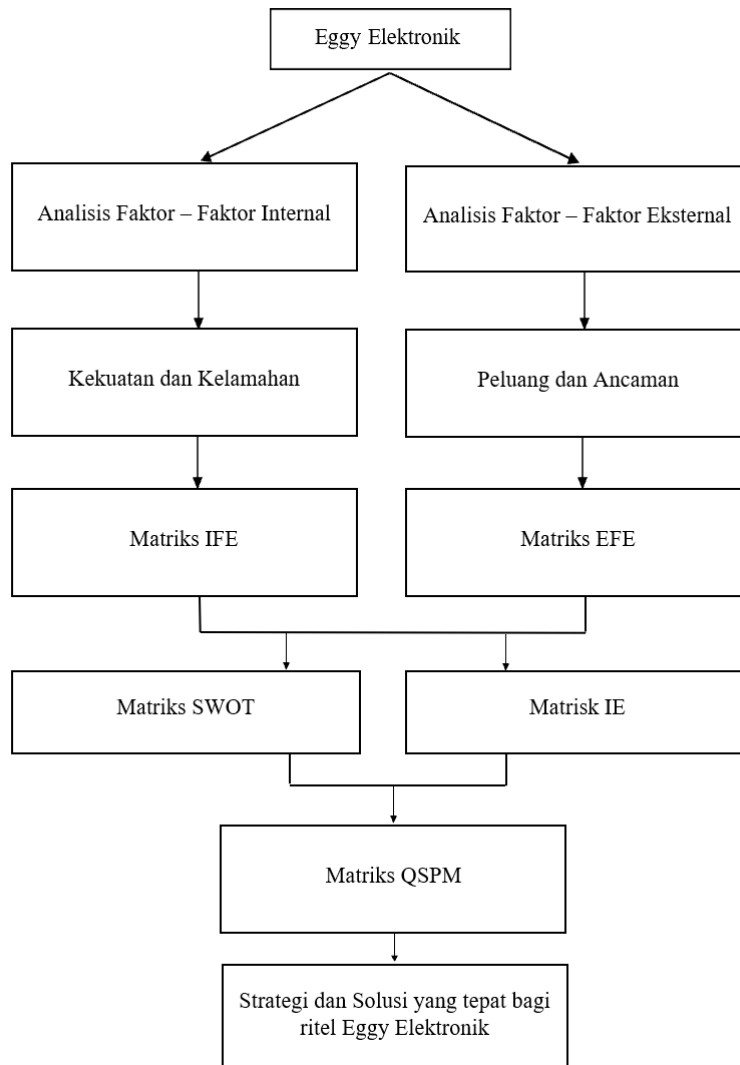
Eggy Elektronik

Analisis Faktor – Faktor Internal

Analisis Faktor – Faktor Eksternal

Kekuatan dan Kelamahan

Peluang dan Ancaman

Matriks IFE

Matriks EFE

Matriks SWOT

Matrisk IE

Matriks QSPM

Strategi dan Solusi yang tepat bagi ritel Eggy Elektronik